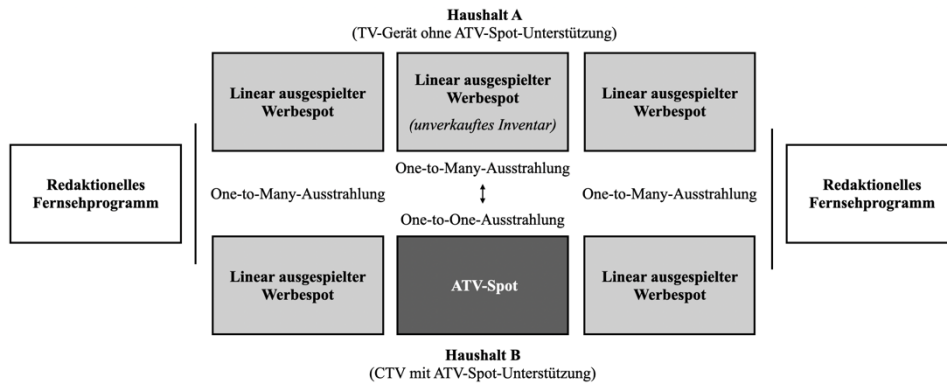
**Haushalt A**
(TV-Gerät ohne ATV-Spot-Unterstützung)

**Linear ausgespielter Werbespot**

**Linear ausgespielter Werbespot**
*(unverkauftes Inventar)*

**Linear ausgespielter Werbespot**

**Redaktionelles Fernsehprogramm**

One-to-Many-Ausstrahlung

One-to-Many-Ausstrahlung
↕
One-to-One-Ausstrahlung

One-to-Many-Ausstrahlung

**Redaktionelles Fernsehprogramm**

**Linear ausgespielter Werbespot**

**ATV-Spot**

**Linear ausgespielter Werbespot**

**Haushalt B**
(CTV mit ATV-Spot-Unterstützung)